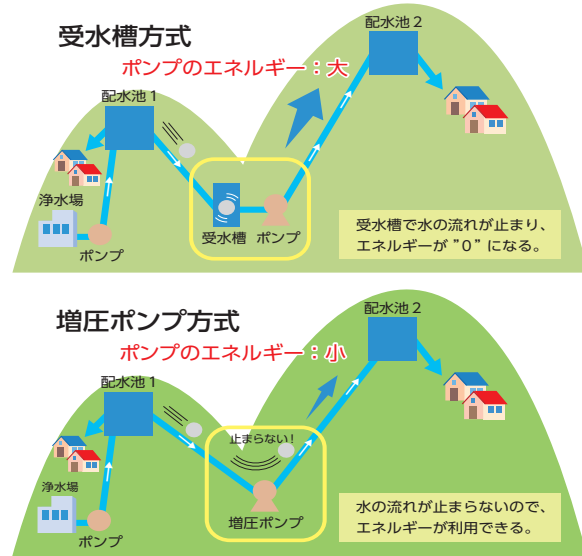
受水槽方式

ポンプのエネルギー：大

配水池２

配水池１

浄水場

ポンプ

受水槽

ポンプ

受水槽で水の流れが止まり、エネルギーが "0" になる。

増圧ポンプ方式

ポンプのエネルギー：小

配水池２

配水池１

止まらない！

浄水場

ポンプ

増圧ポンプ

水の流れが止まらないので、エネルギーが利用できる。